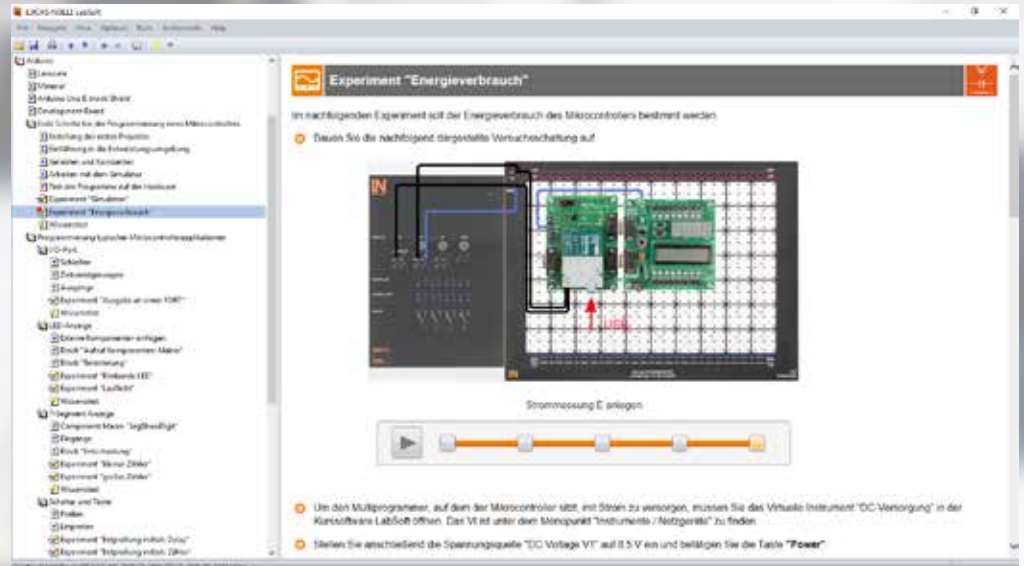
LUCAS-NÜLLE LabSoft

Datei Navigation Ansicht Optionen Tools Hilfe

Arduino
Lernziele
Material
Arduino Uno E-Inno Shield
Development Board
Erste Schritte bei der Programmierung eines Mikrocontrollers
Erstellung des ersten Projektes
Einführung in die Entwicklungsumgebung
Simulieren und Kompilieren
Arbeiten mit dem Simulator
Test des Programmes auf der Hardware
Experiment "Simulation"
Experiment "Energieverbrauch"
Wissenstest
Programmierung typischer Mikrocontrollerapplikationen
I/O-Port
Schalter
Zeitverzögerungen
Ausgänge
Experiment "Ausgabe an einem PORT"
Wissenstest
LED-Anzeige
Externe Komponenten anlegen
Block "Aufruf Komponenten Makro"
Block "Berechnung"
Experiment "Einzelne LED"
Experiment "Lauflicht"
Wissenstest
7-Segment Anzeige
Component Macro "SegBinaryDigit"
Eingänge
Block "Entscheidung"
Experiment "kleiner Zähler"
Experiment "großer Zähler"
Wissenstest
Schalter und Taster
Prellen
Entprellen
Experiment "Entprellung mittels Delay"
Experiment "Entprellung mittels Zähler"

Experiment "Energieverbrauch"

Im nachfolgenden Experiment soll der Energieverbrauch des Mikrocontrollers bestimmt werden.

Bauen Sie die nachfolgend dargestellte Versuchsschaltung auf.

IN

Strommessung E anlegen

Um den Multiprogrammer, auf dem der Mikrocontroller sitzt, mit Strom zu versorgen, müssen Sie das Virtuelle Instrument "DC-Versorgung" in der Kurssoftware LabSoft öffnen. Das VI ist unter dem Menüpunkt "Instrumente / Netzgeräte" zu finden.

Stellen Sie anschließend die Spannungsquelle "DC Voltage V1" auf 8.5 V ein und betätigen Sie die Taste "Power".